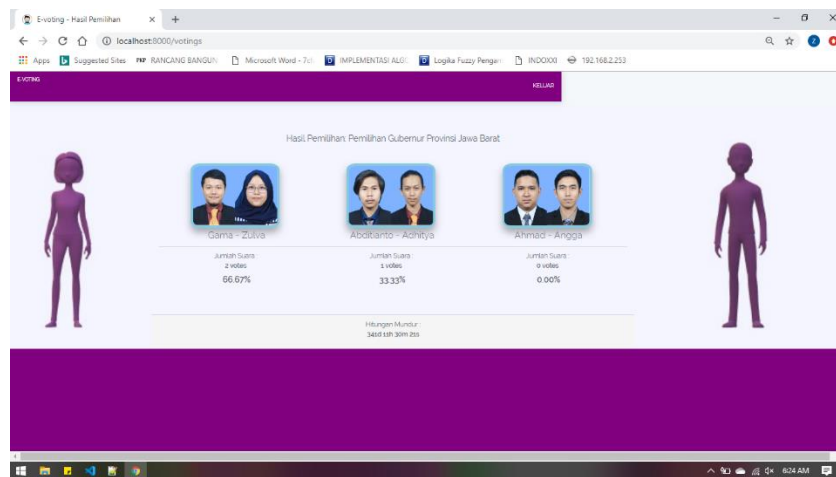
E-voting - Hasil Pemilihan ×

localhost:8000/votings

Apps Suggested Sites RANCANG BANGUN Microsoft Word - 7c IMPLEMENTASI ALG Logika Fuzzy Pengan INDOXXI 192.168.2.253

E-VOTING

KELUAR

Hasil Pemilihan: Pemilihan Gubernur Provinsi Jawa Barat

Qama - Zulva
Jumlah Suara :
2 votes
66.67%

Abditianto - Adhitya
Jumlah Suara :
1 votes
33.33%

Ahmad - Angga
Jumlah Suara :
0 votes
0.00%

Hitungan Mundur
341d 11h 30m 21s

8:24 AM